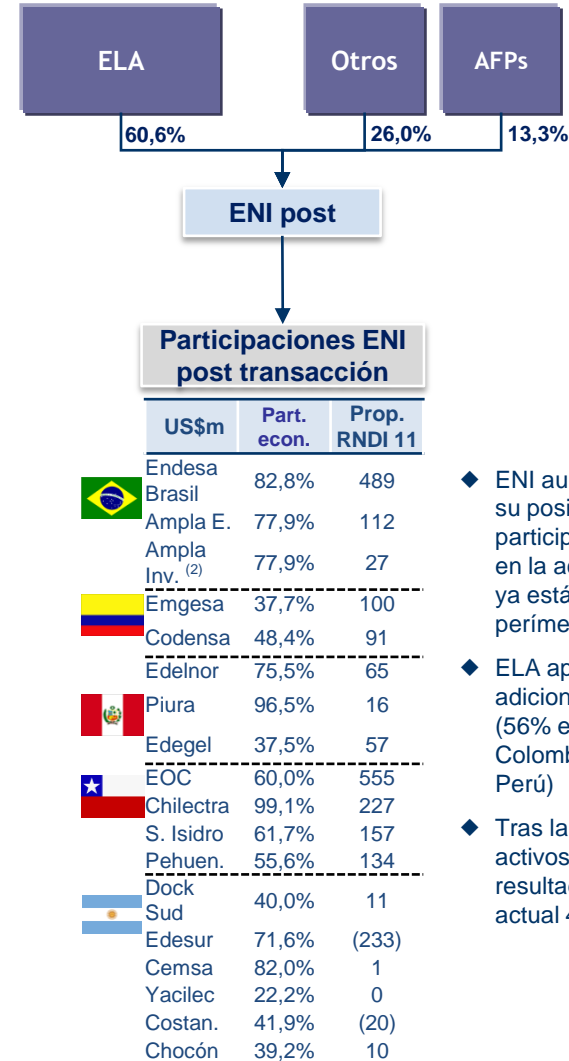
ELA

Otros

AFPs

60,6%

26,0%

13,3%

ENI post

Participaciones ENI post transacción

| US\$m | Part. econ. | Prop. RNDI 11 |
|---|---|---|
| Endesa Brasil | 82,8% | 489 |
| Ampla E. | 77,9% | 112 |
| Ampla Inv. $^{(2)}$ | 77,9% | 27 |
| Emgesa | 37,7% | 100 |
| Codensa | 48,4% | 91 |
| Edelnor | 75,5% | 65 |
| Piura | 96,5% | 16 |
| Edegel | 37,5% | 57 |
| EOC | 60,0% | 555 |
| Chilectra | 99,1% | 227 |
| S. Isidro | 61,7% | 157 |
| Pehuen. | 55,6% | 134 |
| Dock Sud | 40,0% | 11 |
| Edesur | 71,6% | (233) |
| Cemsa | 82,0% | 1 |
| Yacilec | 22,2% | 0 |
| Costan. | 41,9% | (20) |
| Chocón | 39,2% | 10 |

ENI au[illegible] su posi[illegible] particip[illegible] en la ac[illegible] ya está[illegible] períme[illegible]

ELA ap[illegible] adicion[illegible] (56% e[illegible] Colomb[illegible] Perú)

Tras la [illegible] activos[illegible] resultad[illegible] actual 4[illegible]